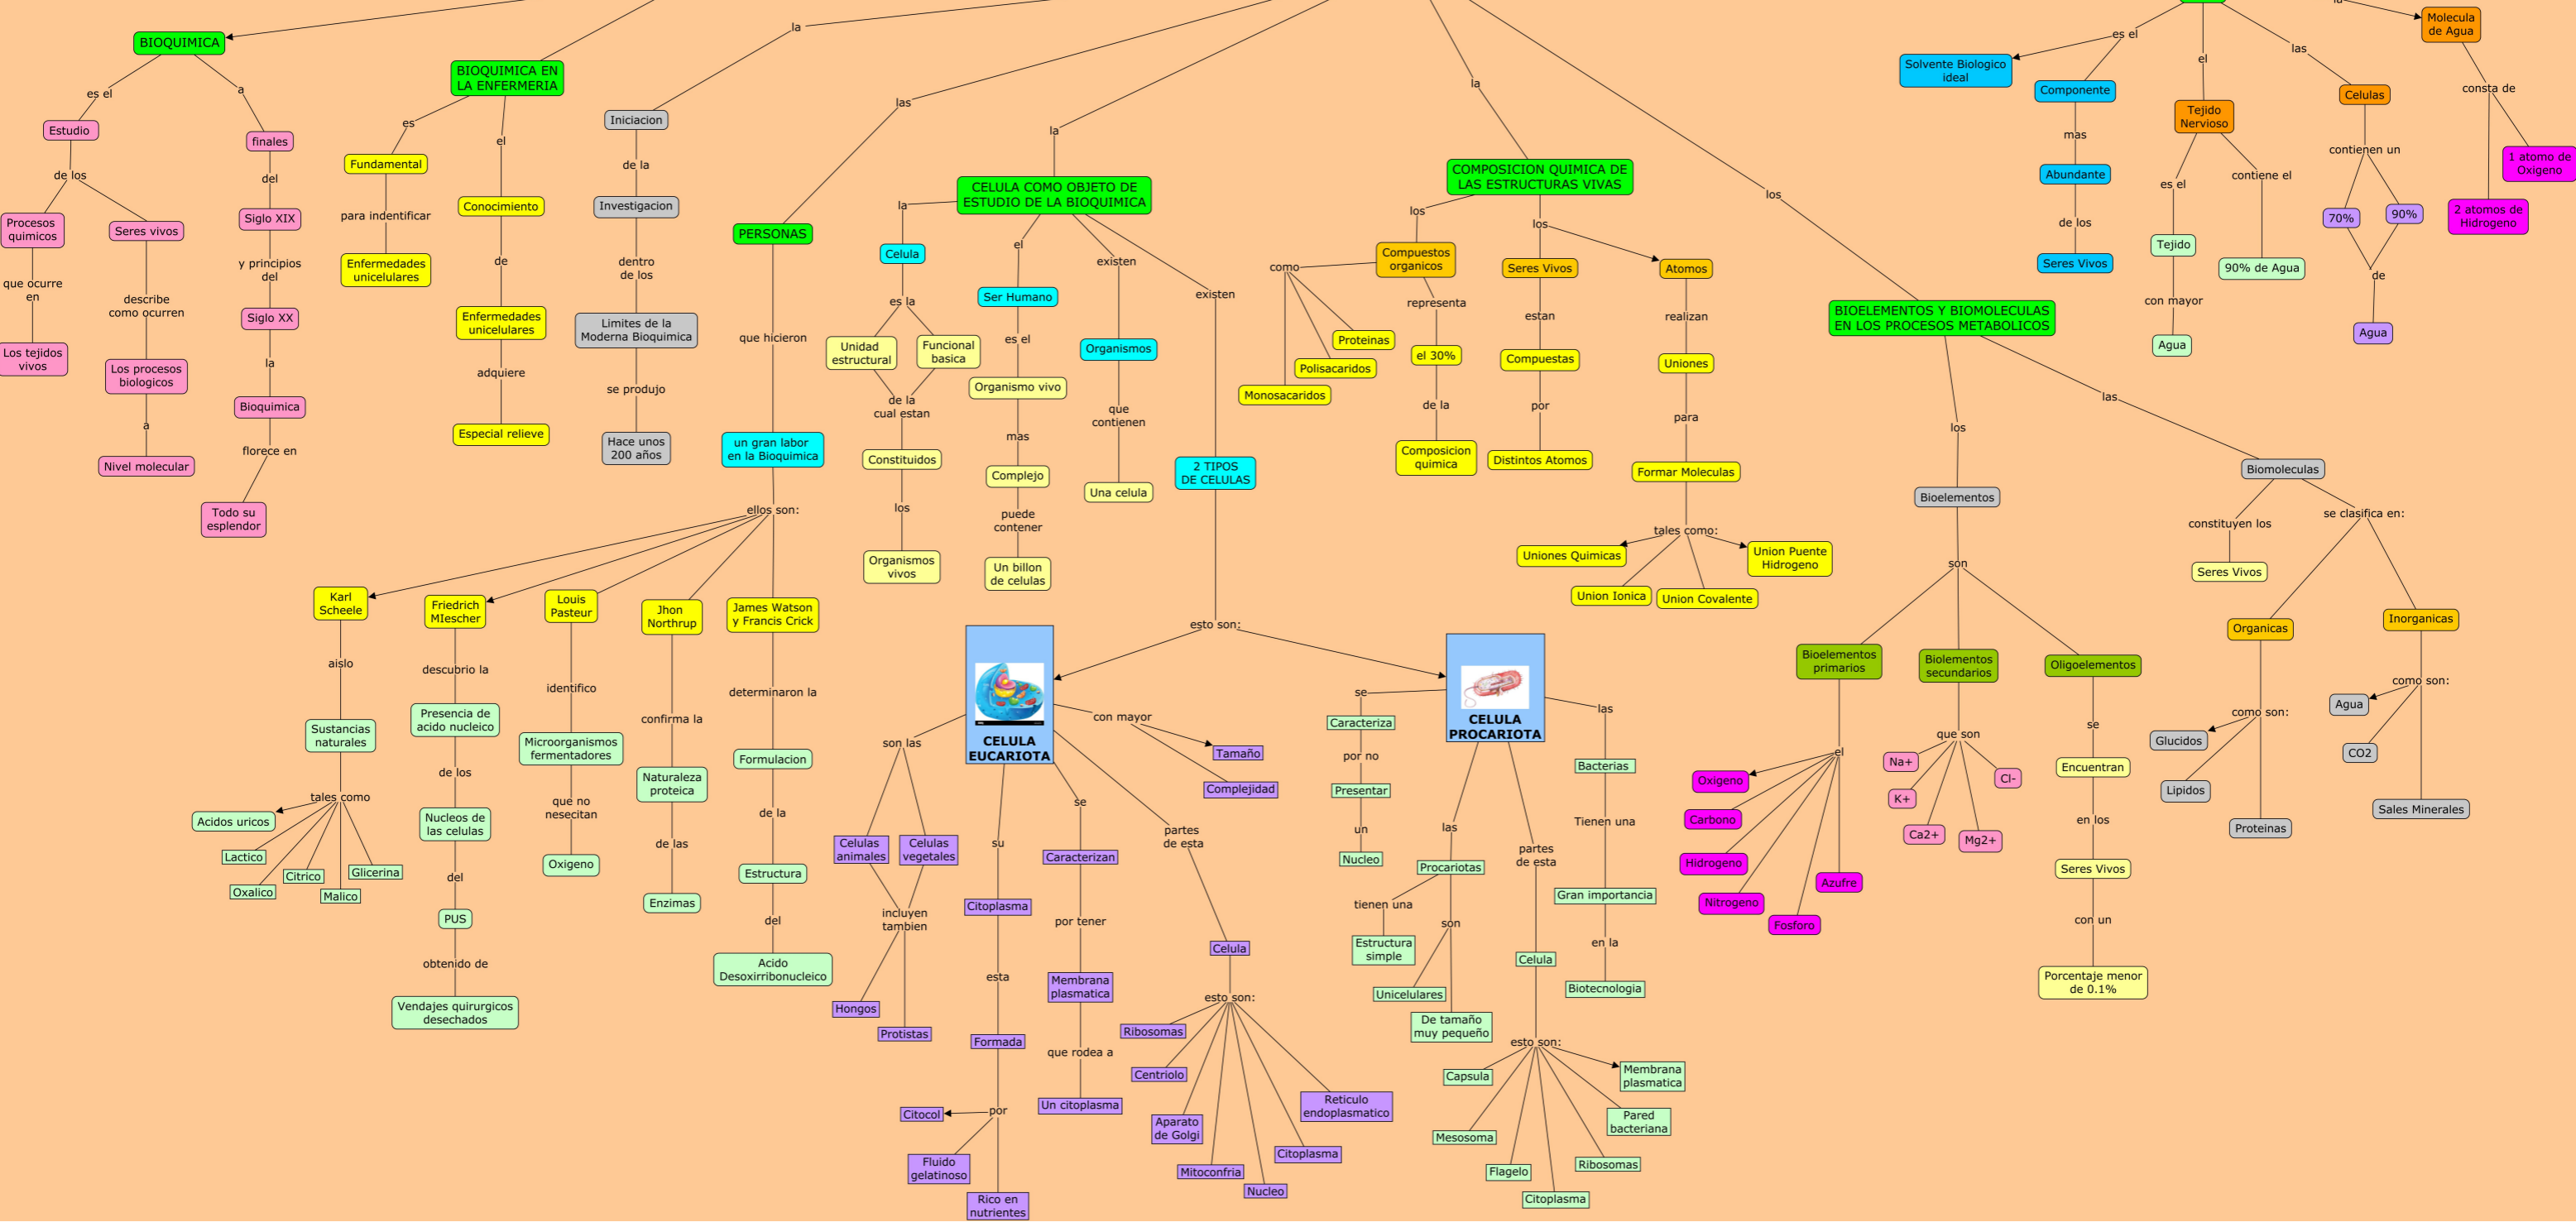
BIOQUIMICA
es el
Estudio
de los
Procesos quimicos
que ocurre en
Los tejidos vivos
Seres vivos
describe como ocurren
Los procesos biologicos
a
Nivel molecular
a
finales
del
Siglo XIX
y principios del
Siglo XX
la
Bioquimica
florece en
Todo su esplendor

BIOQUIMICA EN LA ENFERMERIA
es
Fundamental
para indentificar
Enfermedades unicelulares
el
Conocimiento
de
Enfermedades unicelulares
adquiere
Especial relieve

la
Iniciacion
de la
Investigacion
dentro de los
Limites de la Moderna Bioquimica
se produjo
Hace unos 200 años

las
PERSONAS
que hicieron
un gran labor en la Bioquimica
ellos son:
Karl Scheele
aislo
Sustancias naturales
tales como
Acidos uricos
Lactico
Oxalico
Citrico
Malico
Glicerina
Friedrich MIescher
descubrio la
Presencia de acido nucleico
de los
Nucleos de las celulas
del
PUS
obtenido de
Vendajes quirurgicos desechados
Louis Pasteur
identifico
Microorganismos fermentadores
que no nescitan
Oxigeno
Jhon Northrup
confirma la
Naturaleza proteica
de las
Enzimas
James Watson y Francis Crick
determinaron la
Formulacion
de la
Estructura
del
Acido Desoxirribonucleico

la
CELULA COMO OBJETO DE ESTUDIO DE LA BIOQUIMICA
la
Celula
es la
Unidad estructural
Funcional basica
de la cual estan
Constituidos
los
Organismos vivos
el
Ser Humano
es el
Organismo vivo
mas
Complejo
puede contener
Un billon de celulas
existen
Organismos
que contienen
Una celula
existen
2 TIPOS DE CELULAS
esto son:
CELULA EUCARIOTA
con mayor
Tamaño
Complejidad
son las
Celulas animales
Celulas vegetales
incluyen tambien
Hongos
Protistas
su
Citoplasma
esta
Formada
por
Citocol
Fluido gelatinoso
Rico en nutrientes
se
Caracterizan
por tener
Membrana plasmatica
que rodea a
Un citoplasma
partes de esta
Celula
esto son:
Ribosomas
Centriolo
Aparato de Golgi
Mitoconfria
Nucleo
Citoplasma
Reticulo endoplasmatico
CELULA PROCARIOTA
se
Caracteriza
por no
Presentar
un
Nucleo
las
Procariotas
tienen una
Estructura simple
son
Unicelulares
De tamaño muy pequeño
partes de esta
Celula
esto son:
Capsula
Mesosoma
Flagelo
Citoplasma
Ribosomas
Pared bacteriana
Membrana plasmatica
las
Bacterias
Tienen una
Gran importancia
en la
Biotecnologia

la
COMPOSICION QUIMICA DE LAS ESTRUCTURAS VIVAS
los
Compuestos organicos
como
Proteinas
Polisacaridos
Monosacaridos
representa
el 30%
de la
Composicion quimica
los
Seres Vivos
estan
Compuestas
por
Distintos Atomos
Atomos
realizan
Uniones
para
Formar Moleculas
tales como:
Uniones Quimicas
Union Ionica
Union Covalente
Union Puente Hidrogeno

los
BIOELEMENTOS Y BIOMOLECULAS EN LOS PROCESOS METABOLICOS
los
Bioelementos
son
Bioelementos primarios
el
Oxigeno
Carbono
Hidrogeno
Nitrogeno
Fosforo
Azufre
Biolementos secundarios
que son
Na+
K+
Ca2+
Mg2+
Cl-
Oligoelementos
se
Encuentran
en los
Seres Vivos
con un
Porcentaje menor de 0.1%
las
Biomoleculas
constituyen los
Seres Vivos
se clasifica en:
Organicas
como son:
Glucidos
Lipidos
Proteinas
Inorganicas
como son:
Agua
CO2
Sales Minerales

es el
Solvente Biologico ideal
Componente
mas
Abundante
de los
Seres Vivos
el
Tejido Nervioso
es el
Tejido
con mayor
Agua
contiene el
90% de Agua
las
Celulas
contienen un
70%
90%
de
Agua
la
Molecula de Agua
consta de
1 atomo de Oxigeno
2 atomos de Hidrogeno